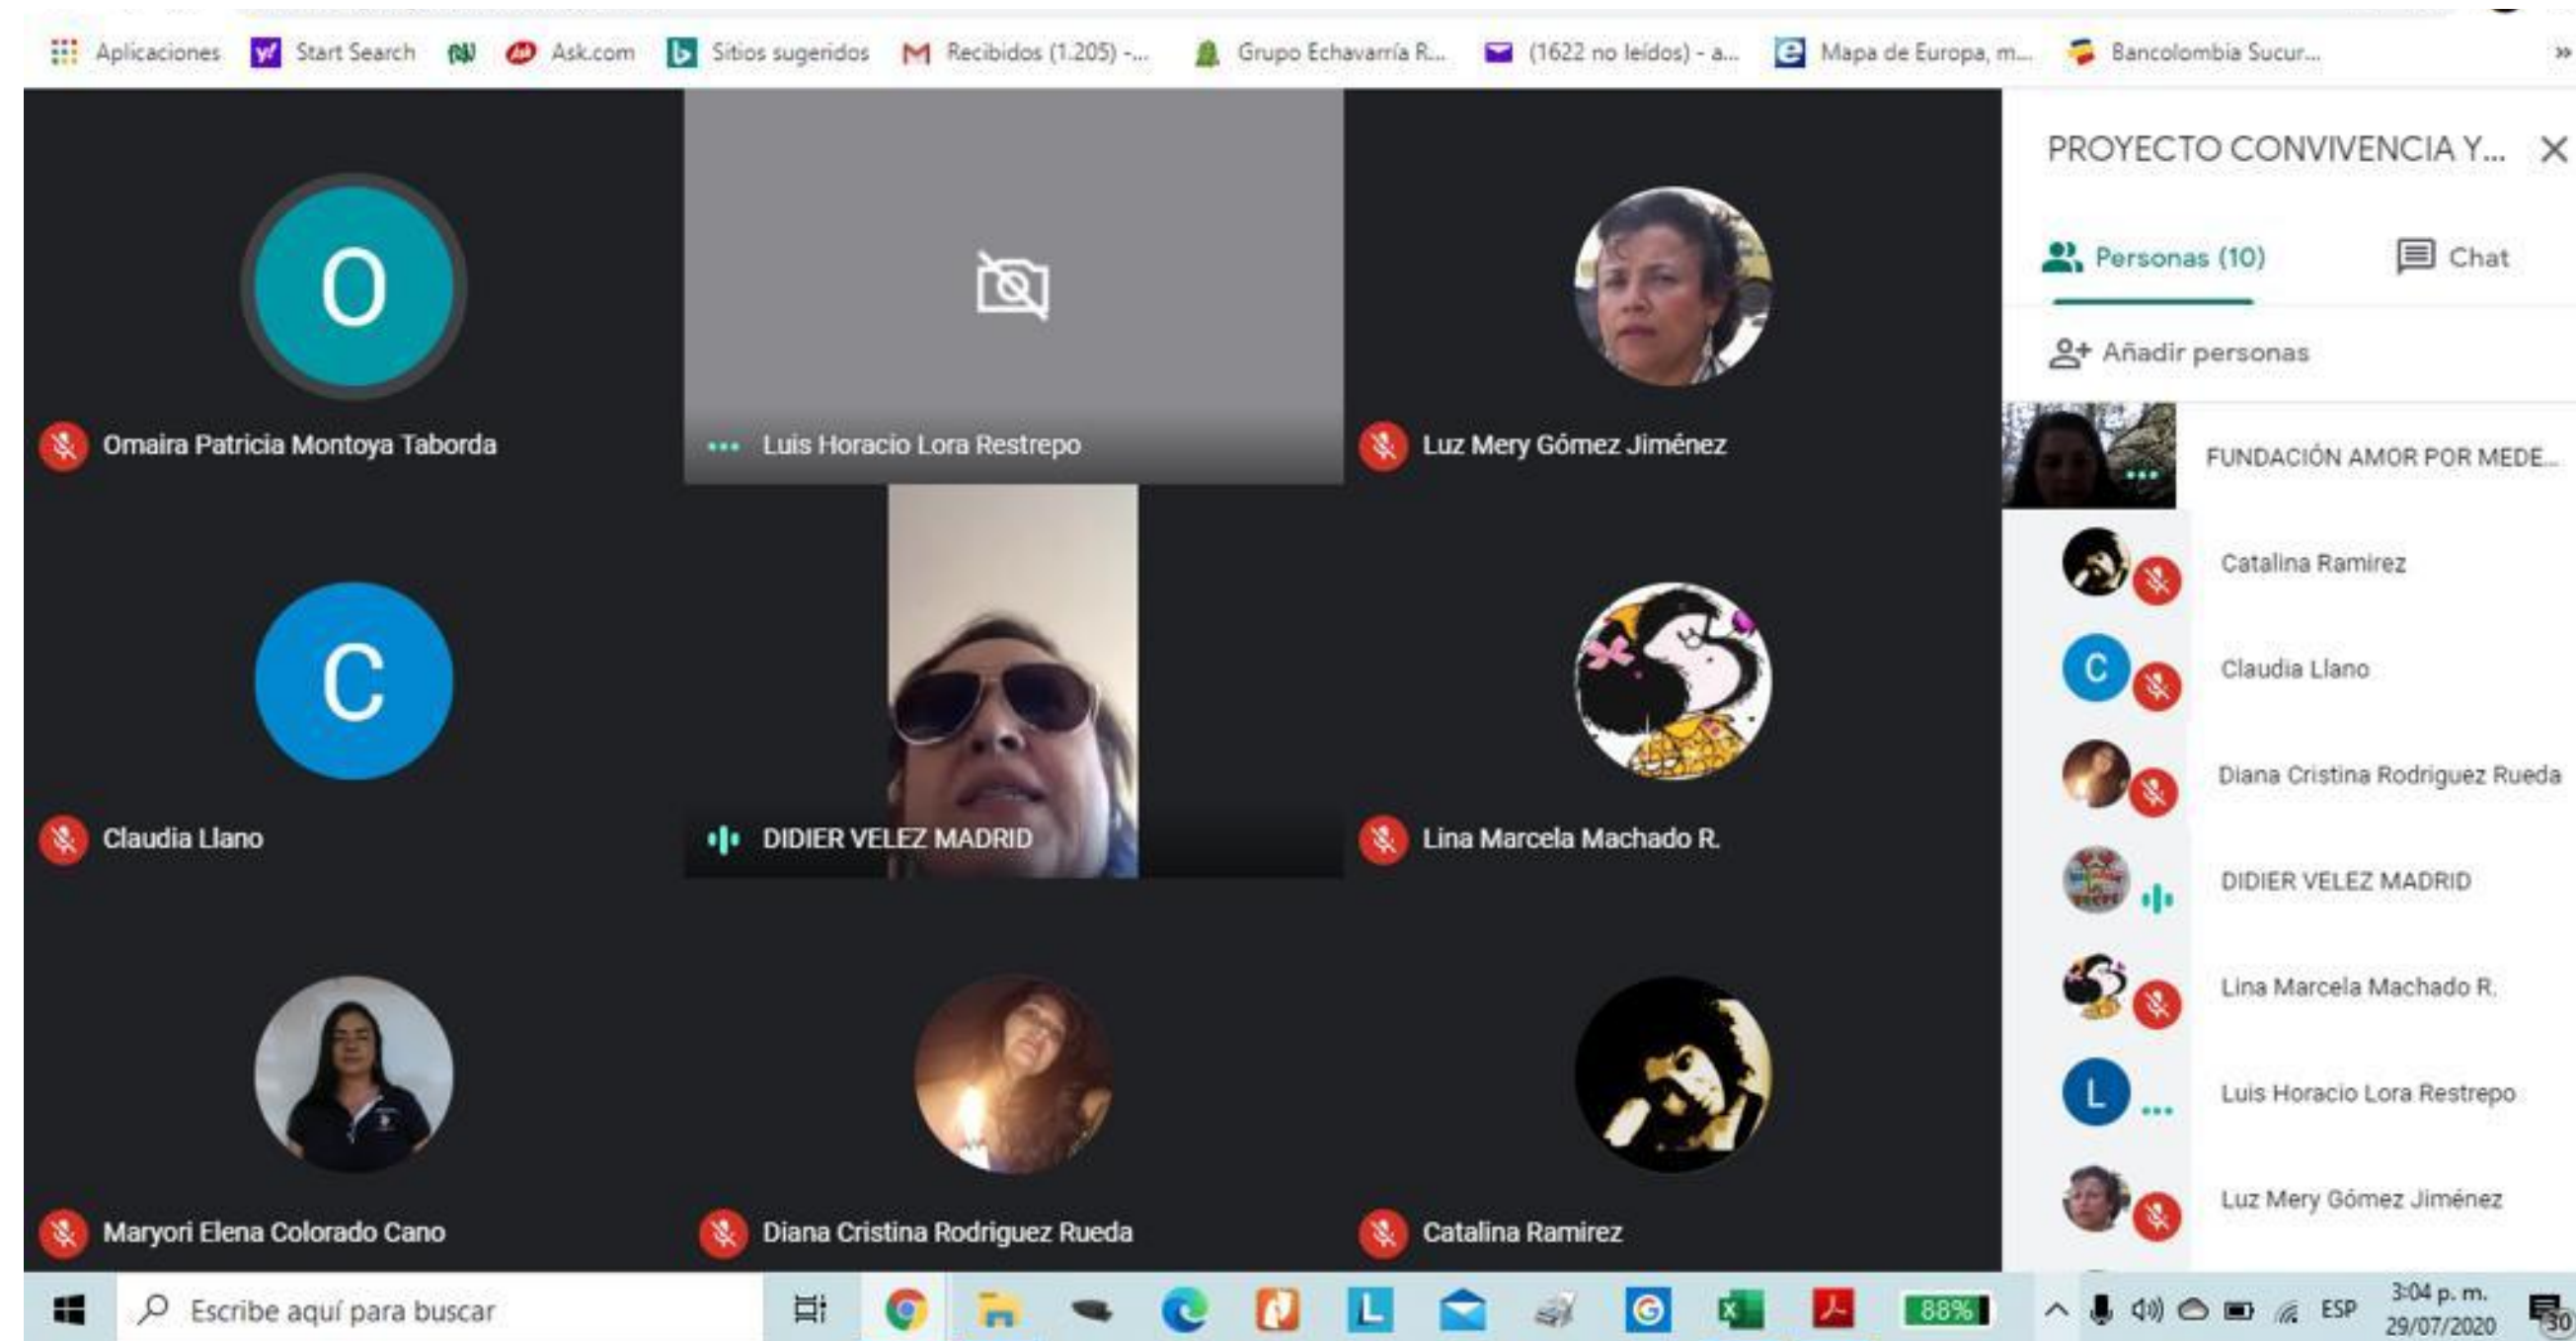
Aplicaciones Start Search Ask.com Sitios sugeridos Recibidos (1.205) -... Grupo Echavarría R... (1622 no leídos) - a... Mapa de Europa, m... Bancolombia Sucur...

O
Omaira Patricia Montoya Taborda

Luis Horacio Lora Restrepo

Luz Mery Gómez Jiménez

C
Claudia Llano

DIDIER VELEZ MADRID

Lina Marcela Machado R.

Maryori Elena Colorado Cano

Diana Cristina Rodriguez Rueda

Catalina Ramirez

PROYECTO CONVIVENCIA Y...

Personas (10)
Chat

Añadir personas

FUNDACIÓN AMOR POR MEDE...
Catalina Ramirez
C
Claudia Llano
Diana Cristina Rodriguez Rueda
DIDIER VELEZ MADRID
Lina Marcela Machado R.
L
Luis Horacio Lora Restrepo
Luz Mery Gómez Jiménez

Escribe aquí para buscar
88%
ESP
3:04 p. m.
29/07/2020
30